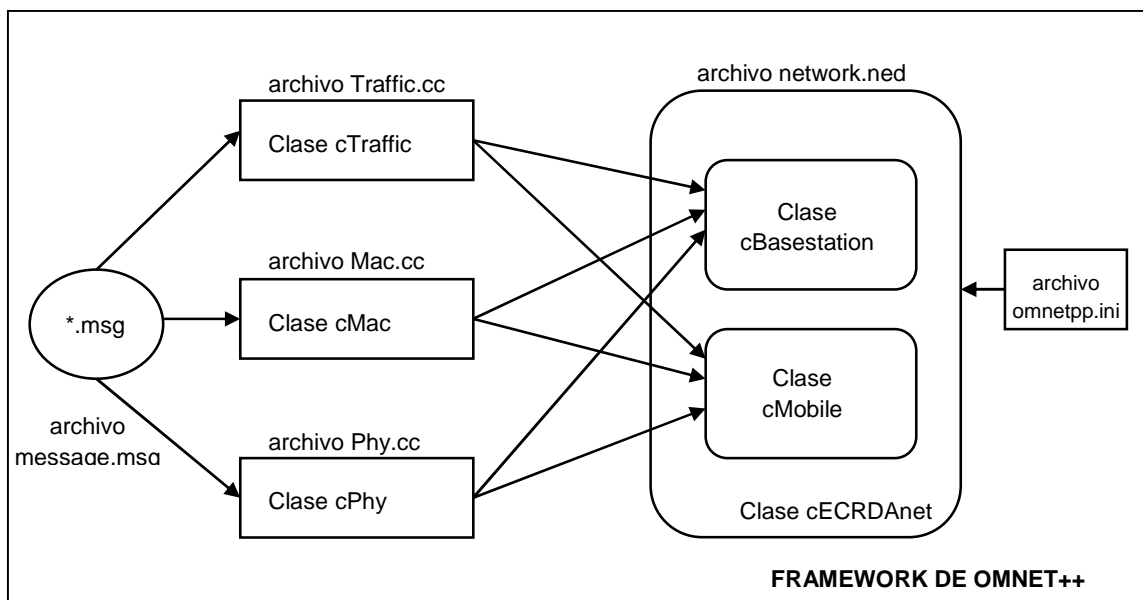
archivo Traffic.cc

Clase cTraffic

archivo Mac.cc

Clase cMac

archivo Phy.cc

Clase cPhy

*.msg

archivo message.msg

archivo network.ned

Clase cBasestation

Clase cMobile

Clase cECRDAnet

archivo omnetpp.ini

FRAMEWORK DE OMNET++